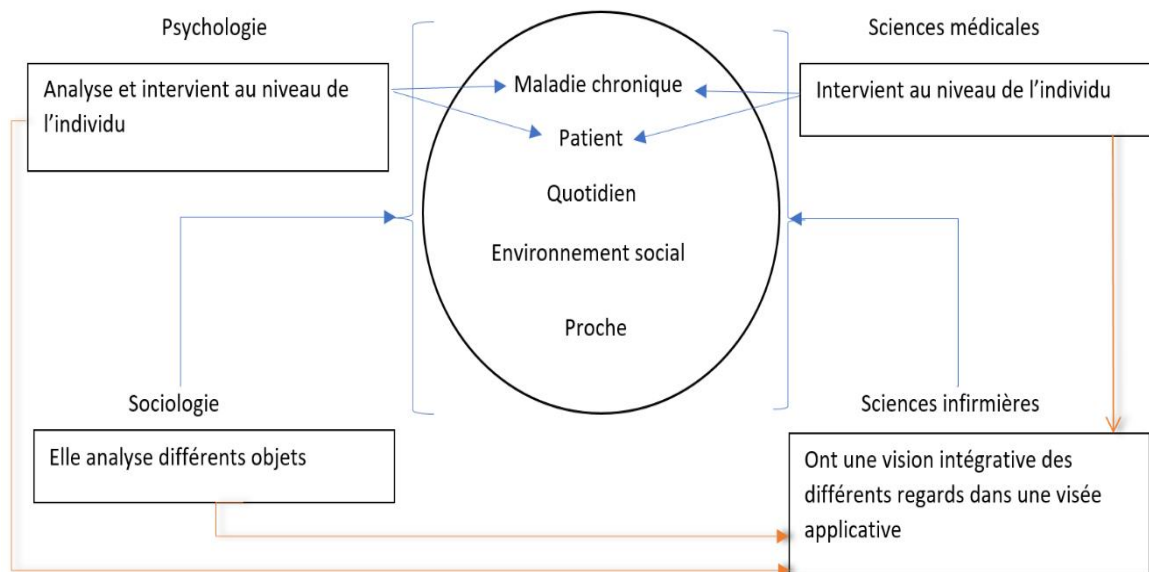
Psychologie

Analyse et intervient au niveau de l'individu

Maladie chronique

Patient

Quotidien

Environnement social

Proche

Sciences médicales

Intervient au niveau de l'individu

Sociologie

Elle analyse différents objets

Sciences infirmières

Ont une vision intégrative des différents regards dans une visée applicative